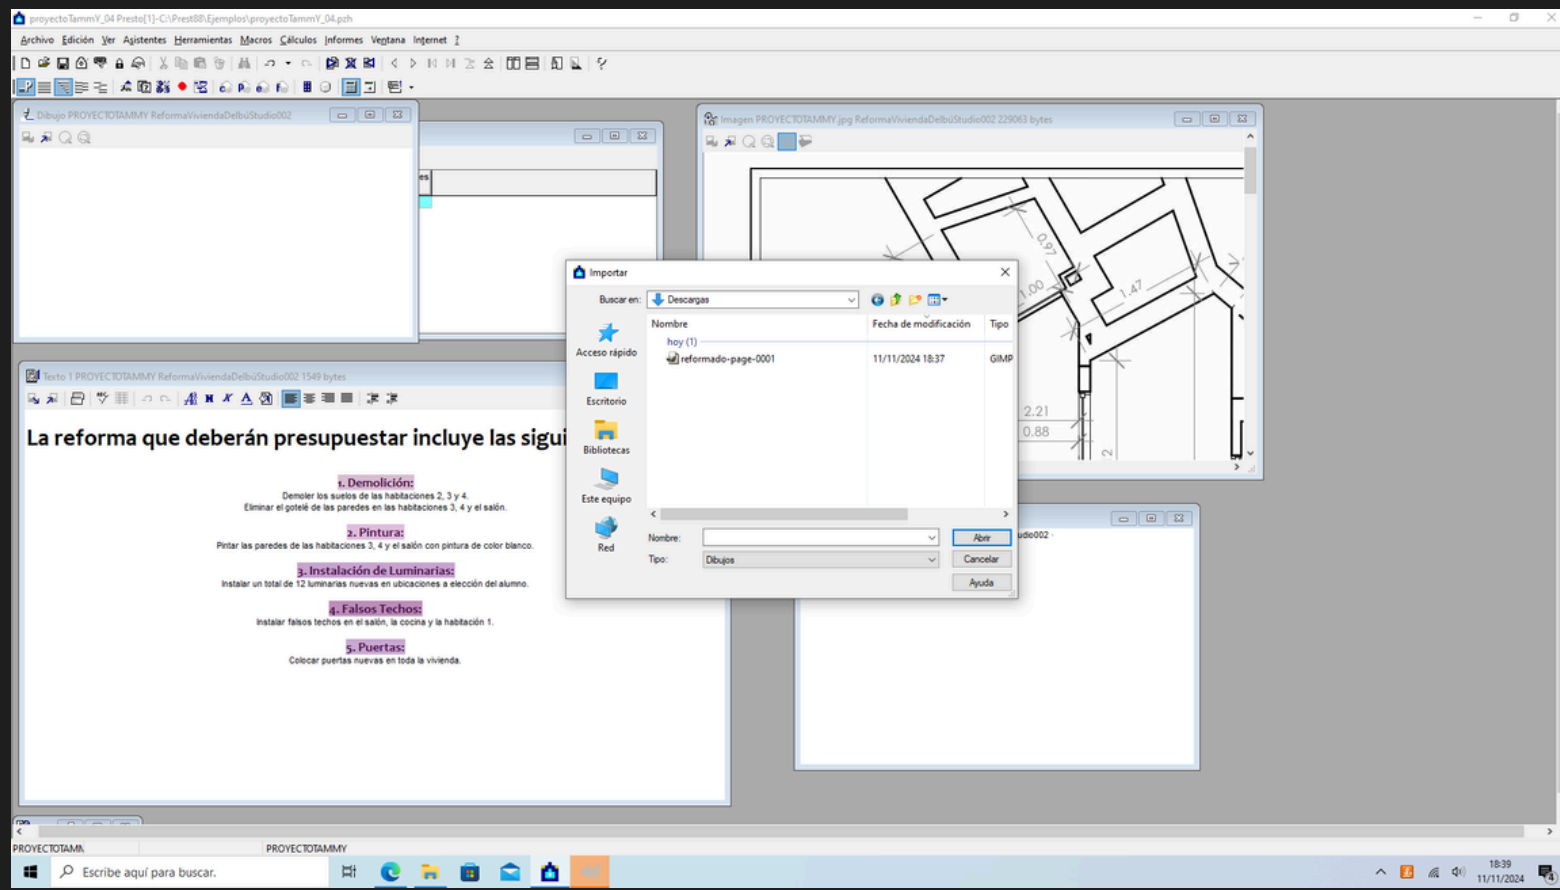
proyectoTammY_04 Presto[1]-C:\Prest88\Ejemplos\proyectoTammY_04.pzh

Archivo Edición Ver Asistentes Herramientas Macros Cálculos Informes Ventana Internet ?

Dibujo PROYECTOTAMMY ReformaViviendaDelbúStudio002

Imagen PROYECTOTAMMY.jpg ReformaViviendaDelbúStudio002 229063 bytes

0.97
1.00
1.47
2.21
0.88

Texto 1 PROYECTOTAMMY ReformaViviendaDelbúStudio002 1549 bytes

La reforma que deberán presupuestar incluye las sigui

1. Demolición:
Demoler los suelos de las habitaciones 2, 3 y 4.
Eliminar el gotelé de las paredes en las habitaciones 3, 4 y el salón.

2. Pintura:
Pintar las paredes de las habitaciones 3, 4 y el salón con pintura de color blanco.

3. Instalación de Luminarias:
Instalar un total de 12 luminarias nuevas en ubicaciones a elección del alumno.

4. Falsos Techos:
Instalar falsos techos en el salón, la cocina y la habitación 1.

5. Puertas:
Colocar puertas nuevas en toda la vivienda.

Importar

Buscar en: Descargas

Acceso rápido
Escritorio
Bibliotecas
Este equipo
Red

| Nombre | Fecha de modificación | Tipo |
|---|---|---|
| hoy (1) | | |
| reformado-page-0001 | 11/11/2024 18:37 | GIMP |

Nombre:
Tipo: Dibujos

Abrir
Cancelar
Ayuda

udio002

PROYECTOTAMN
PROYECTOTAMMY

Escribe aquí para buscar.

18:39
11/11/2024